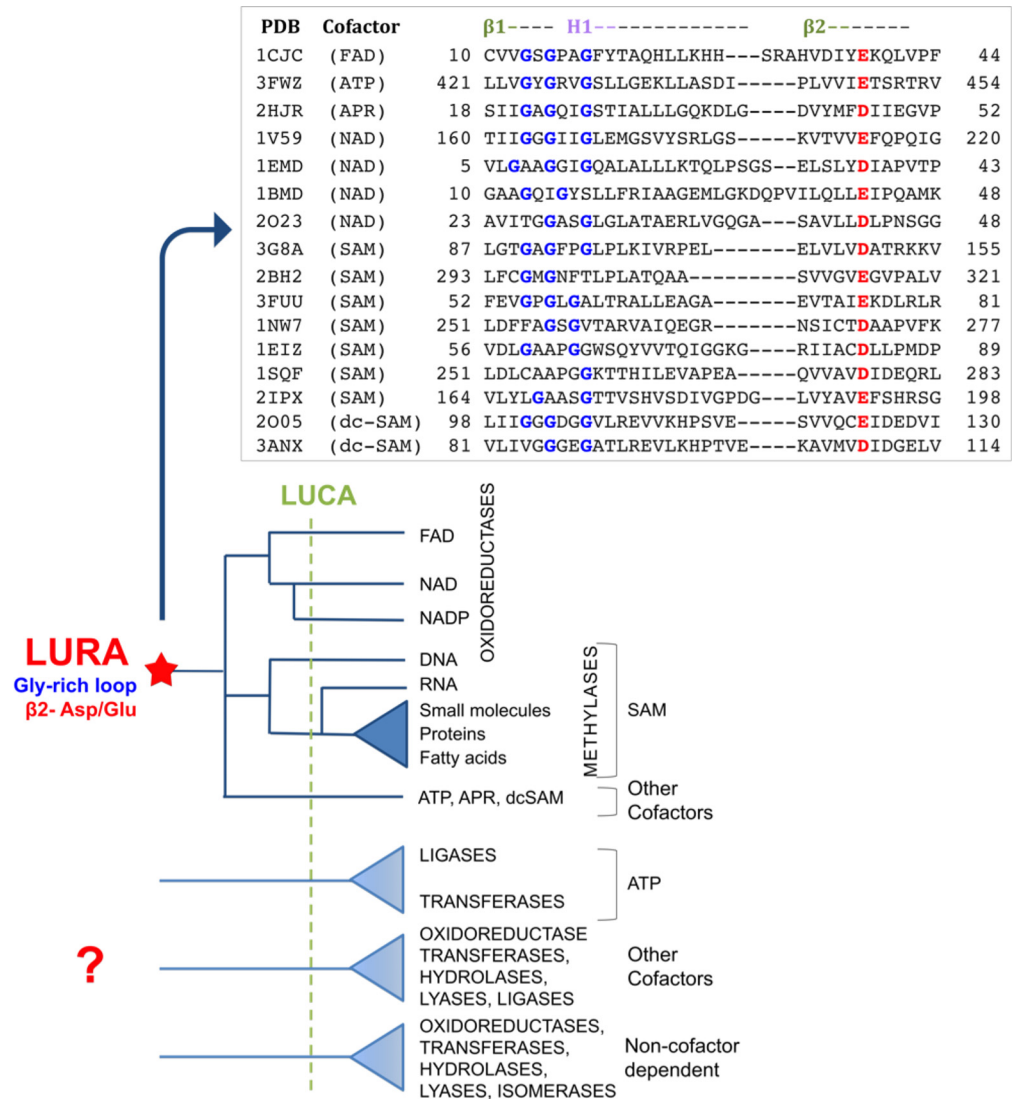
| PDB | Cofactor | | β1---- H1------------ β2------- | |
|---|---|---|---|---|
| 1CJC | (FAD) | 10 | CVVGSGPAGFYTAQHLLKHH---SRAHVDIYEKQLVPF | 44 |
| 3FWZ | (ATP) | 421 | LLVGYGRVGSLLGEKLLASDI-----PLVVIETSRTRV | 454 |
| 2HJR | (APR) | 18 | SIIGAGQIGSTIALLLGQKDLG----DVYMFDIIEGVP | 52 |
| 1V59 | (NAD) | 160 | TIIGGGIIGLEMGSVYSRLGS-----KVTVVEFQPQIG | 220 |
| 1EMD | (NAD) | 5 | VLGAAGGIGQALALLLKTQLPSGS--ELSLYDIAPVTP | 43 |
| 1BMD | (NAD) | 10 | GAAGQIGYSLLFRIAAGEMLGKDQPVILQLLEIPQAMK | 48 |
| 2O23 | (NAD) | 23 | AVITGGASGLGLATAERLVGQGA---SAVLLDLPNSGG | 48 |
| 3G8A | (SAM) | 87 | LGTGAGFPGLPLKIVRPEL-------ELVLVDATRKKV | 155 |
| 2BH2 | (SAM) | 293 | LFCGMGNFTLPLATQAA---------SVVGVEGVPALV | 321 |
| 3FUU | (SAM) | 52 | FEVGPGLGALTRALLEAGA-------EVTAIEKDLRLR | 81 |
| 1NW7 | (SAM) | 251 | LDFFAGSGVTARVAIQEGR-------NSICTDAAPVFK | 277 |
| 1EIZ | (SAM) | 56 | VDLGAAPGGWSQYVVTQIGGKG----RIIACDLLPMDP | 89 |
| 1SQF | (SAM) | 251 | LDLCAAPGGKTTHILEVAPEA-----QVVAVDIDEQRL | 283 |
| 2IPX | (SAM) | 164 | VLYLGAASGTTVSHVSDIVGPDG---LVYAVEFSHRSG | 198 |
| 2O05 | (dc-SAM) | 98 | LIIGGGDGGVLREVVKHPSVE-----SVVQCEIDEDVI | 130 |
| 3ANX | (dc-SAM) | 81 | VLIVGGGEGATLREVLKHPTVE----KAVMVDIDGELV | 114 |

LUCA

OXIDOREDUCTASES

FAD

NAD

NADP

LURA
Gly-rich loop
β2- Asp/Glu

DNA
RNA
Small molecules
Proteins
Fatty acids

METHYLASES

SAM

ATP, APR, dcSAM

Other Cofactors

LIGASES

TRANSFERASES

ATP

?

OXIDOREDUCTASE
TRANSFERASES,
HYDROLASES,
LYASES, LIGASES

Other Cofactors

OXIDOREDUCTASES,
TRANSFERASES,
HYDROLASES,
LYASES, ISOMERASES

Non-cofactor dependent